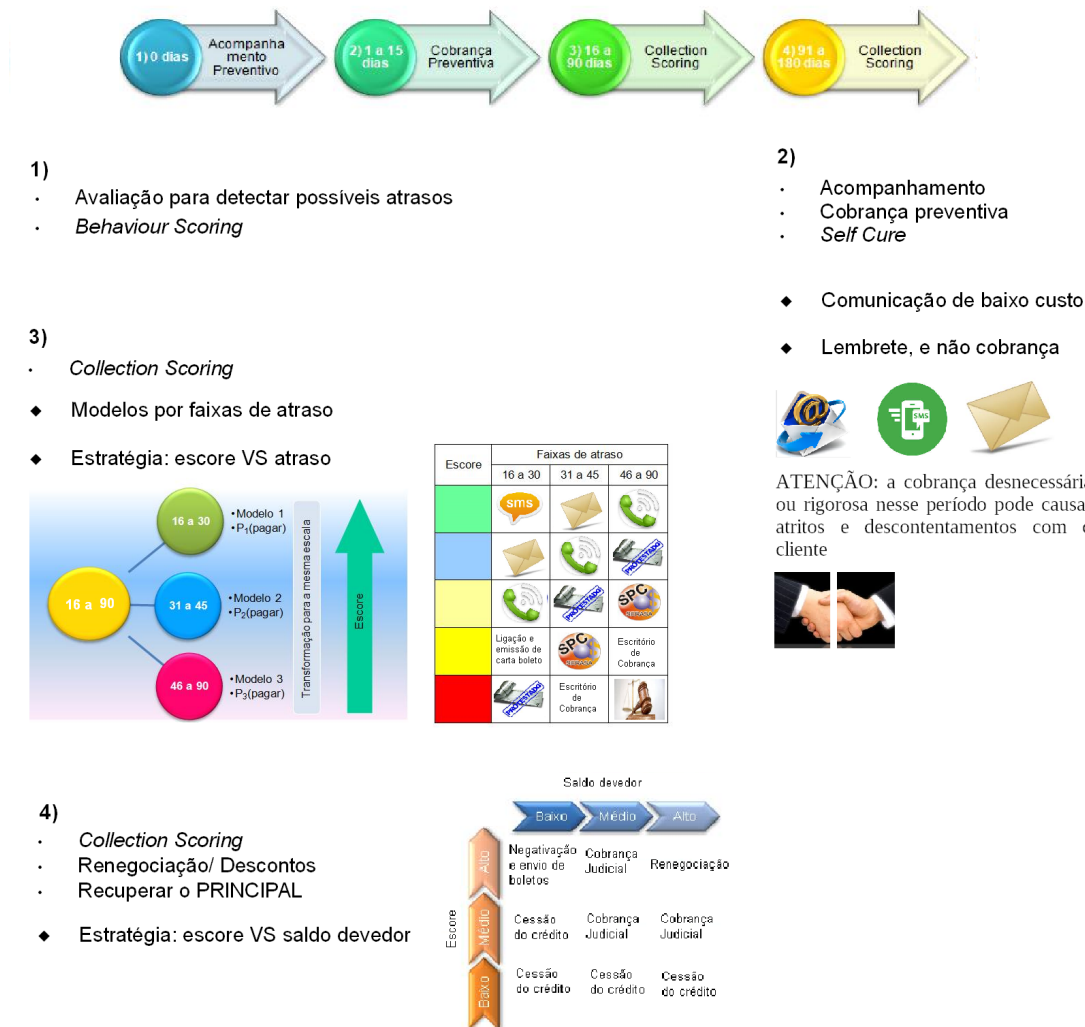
1) 0 dias
Acompanhamento Preventivo
2) 1 a 15 dias
Cobrança Preventiva
3) 16 a 90 dias
Collection Scoring
4) 91 a 180 dias
Collection Scoring

1)
· Avaliação para detectar possíveis atrasos
· *Behaviour Scoring*

2)
· Acompanhamento
· Cobrança preventiva
· *Self Cure*

◆ Comunicação de baixo custo

◆ Lembrete, e não cobrança

SMS

ATENÇÃO: a cobrança desnecessária ou rigorosa nesse período pode causa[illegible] atritos e descontentamentos com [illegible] cliente

3)
· *Collection Scoring*
◆ Modelos por faixas de atraso
◆ Estratégia: escore VS atraso

16 a 90
16 a 30
•Modelo 1
•$P_1$(pagar)
31 a 45
•Modelo 2
•$P_2$(pagar)
46 a 90
•Modelo 3
•$P_3$(pagar)
Transformação para a mesma escala
Escore

| Escore | Faixas de atraso 16 a 30 | 31 a 45 | 46 a 90 |
|---|---|---|---|
| | sms | | |
| | | | PROTESTADO |
| | | PROTESTADO | SPC SERASA |
| | Ligação e emissão de carta boleto | SPC SERASA | Escritório de Cobrança |
| | PROTESTADO | Escritório de Cobrança | |

4)
· *Collection Scoring*
· Renegociação/ Descontos
· Recuperar o PRINCIPAL

◆ Estratégia: escore VS saldo devedor

Saldo devedor

| Escore | Baixo | Médio | Alto |
|---|---|---|---|
| Alto | Negativação e envio de boletos | Cobrança Judicial | Renegociação |
| Médio | Cessão do crédito | Cobrança Judicial | Cobrança Judicial |
| Baixo | Cessão do crédito | Cessão do crédito | Cessão do crédito |